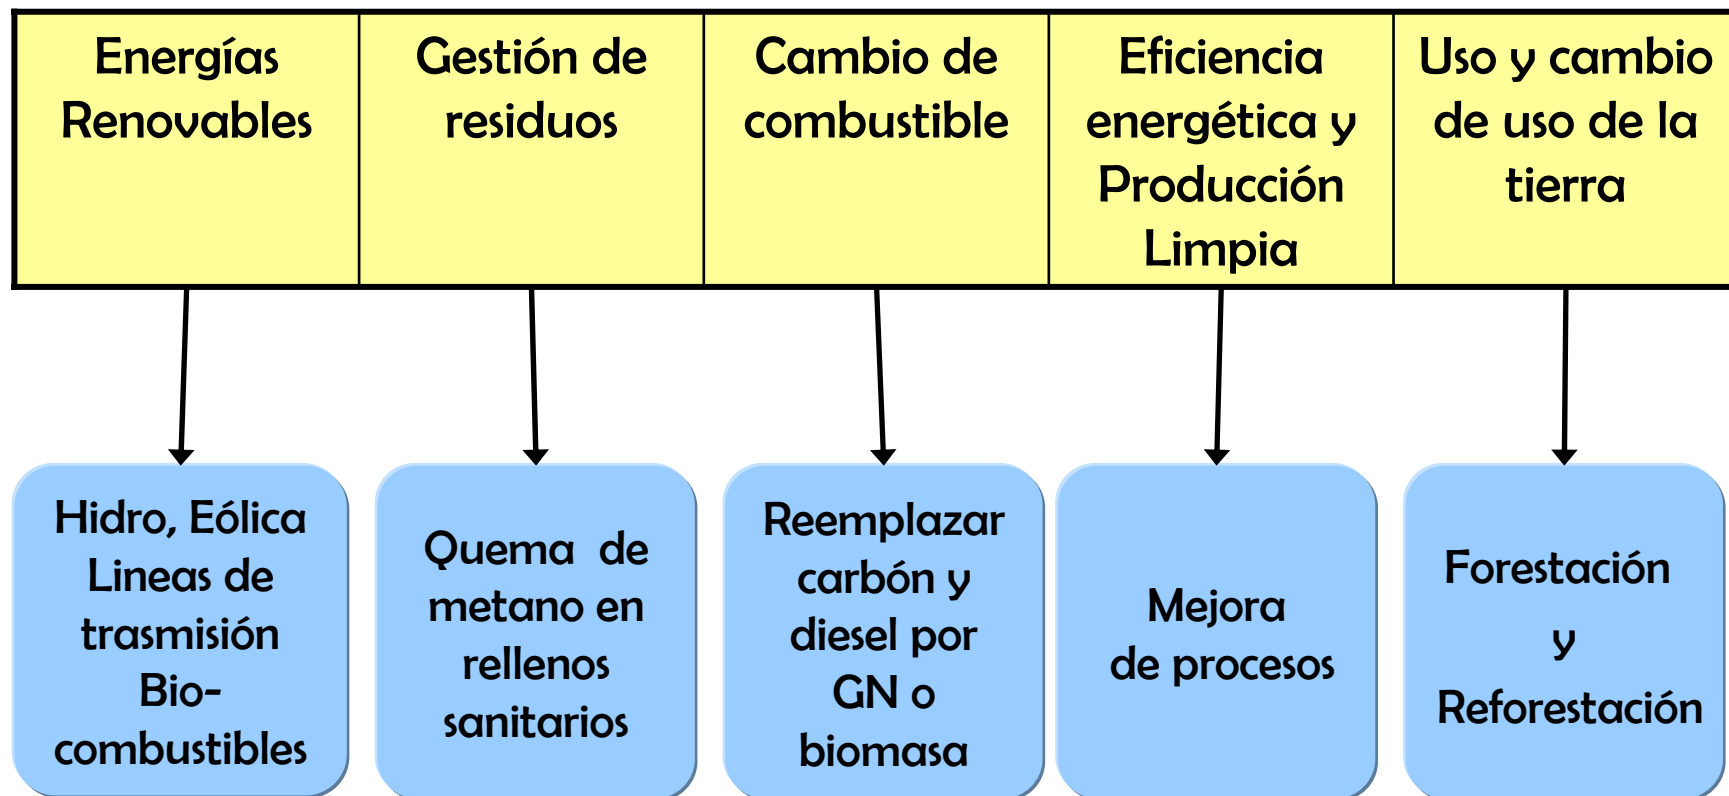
| Energías Renovables | Gestión de residuos | Cambio de combustible | Eficiencia energética y Producción Limpia | Uso y cambio de uso de la tierra |
|---|---|---|---|---|

Hidro, Eólica Lineas de trasmisión Bio-combustibles

Quema de metano en rellenos sanitarios

Reemplazar carbón y diesel por GN o biomasa

Mejora de procesos

Forestación y Reforestación